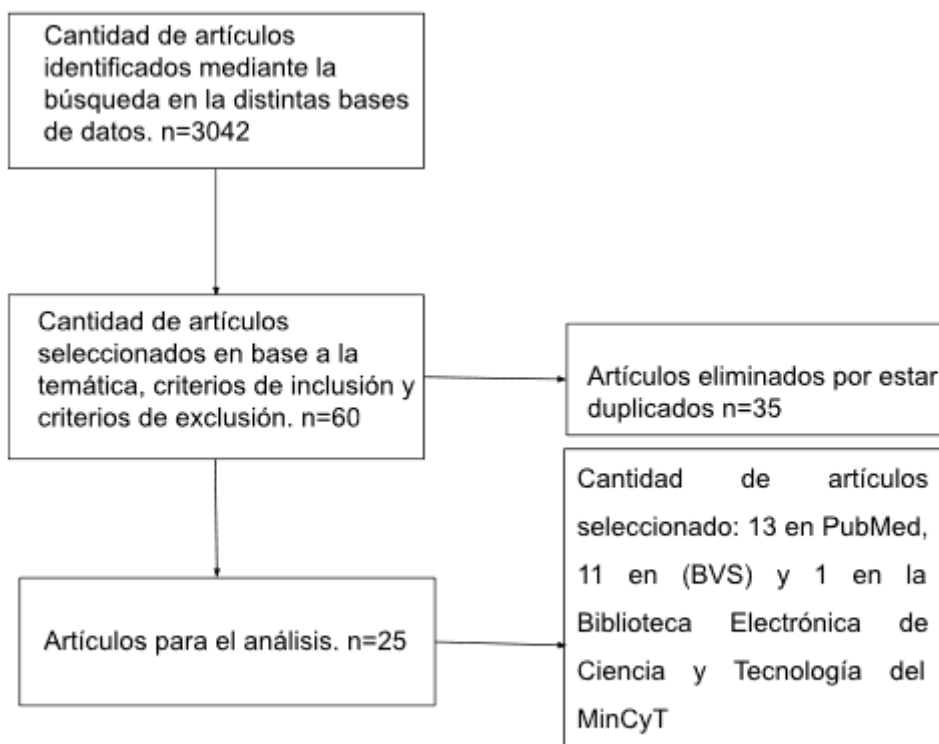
Cantidad de artículos identificados mediante la búsqueda en la distintas bases de datos. n=3042

Cantidad de artículos seleccionados en base a la temática, criterios de inclusión y criterios de exclusión. n=60

Artículos eliminados por estar duplicados n=35

Artículos para el análisis. n=25

Cantidad de artículos seleccionado: 13 en PubMed, 11 en (BVS) y 1 en la Biblioteca Electrónica de Ciencia y Tecnología del MinCyT